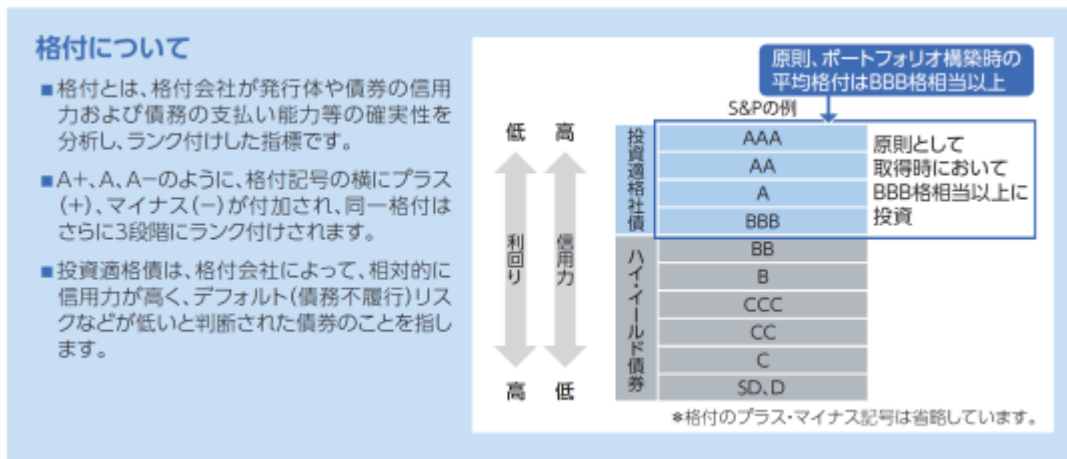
格付について

■格付とは、格付会社が発行体や債券の信用力および債務の支払い能力等の確実性を分析し、ランク付けした指標です。

■A+、A、A−のように、格付記号の横にプラス(+)、マイナス(−)が付加され、同一格付はさらに3段階にランク付けされます。

■投資適格債は、格付会社によって、相対的に信用力が高く、デフォルト(債務不履行)リスクなどが低いと判断された債券のことを指します。

原則、ポートフォリオ構築時の平均格付はBBB格相当以上

S&Pの例

低 高

利回り 信用力

高 低

投資適格社債

AAA
AA
A
BBB

原則として取得時においてBBB格相当以上に投資

ハイ・イールド債券

BB
B
CCC
CC
C
SD、D

*格付のプラス・マイナス記号は省略しています。